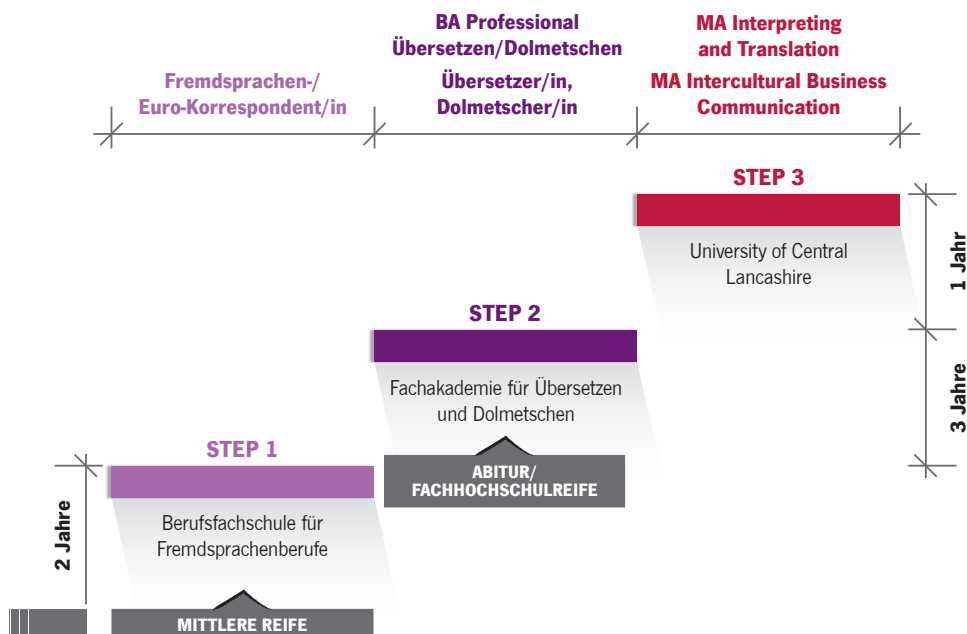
Fremdsprachen-/
Euro-Korrespondent/in

BA Professional
Übersetzen/Dolmetschen

Übersetzer/in,
Dolmetscher/in

MA Interpreting
and Translation

MA Intercultural Business
Communication

STEP 3

University of Central
Lancashire

1 Jahr

STEP 2

Fachakademie für Übersetzen
und Dolmetschen

3 Jahre

ABITUR/
FACHHOCHSCHULREIFE

STEP 1

Berufsfachschule für
Fremdsprachenberufe

2 Jahre

MITTLERE REIFE